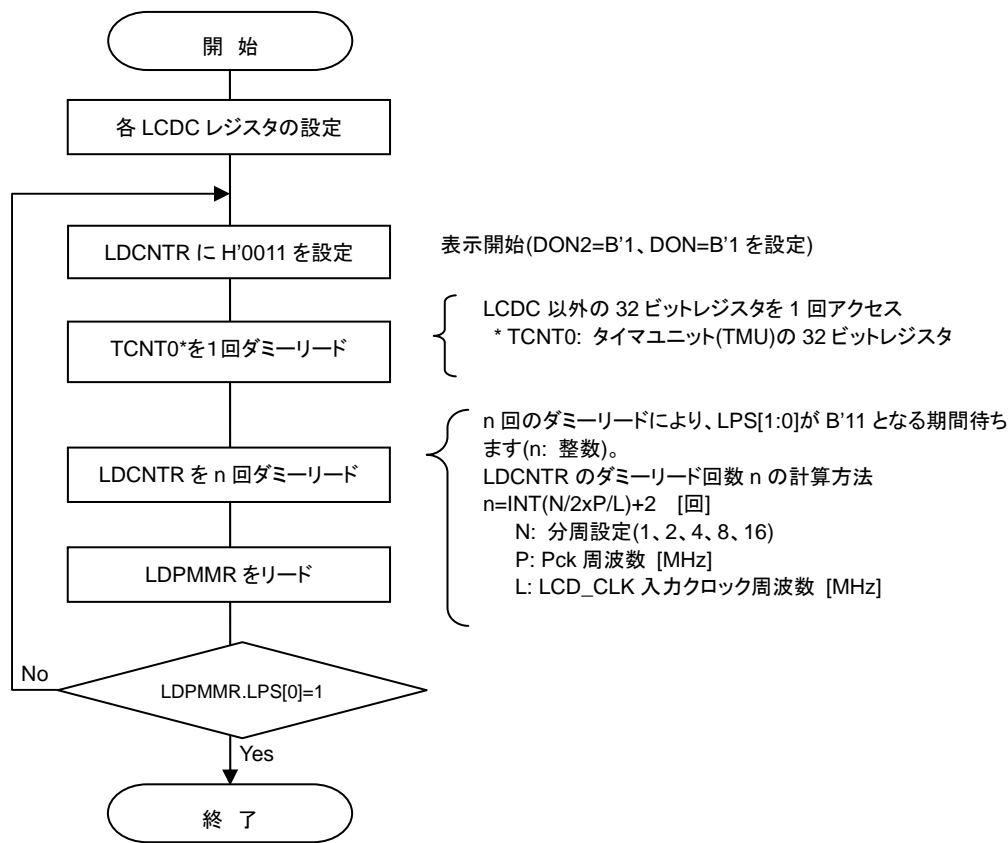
開 始

各 LCDC レジスタの設定

LDCNTR に H'0011 を設定

表示開始(DON2=B'1、DON=B'1 を設定)

TCNT0*を1回ダミーリード

LCDC 以外の 32 ビットレジスタを 1 回アクセス
* TCNT0: タイマユニット(TMU)の 32 ビットレジスタ

LDCNTR を n 回ダミーリード

n 回のダミーリードにより、LPS[1:0]が B'11 となる期間待ちます(n: 整数)。
LDCNTR のダミーリード回数 n の計算方法
n=INT(N/2xP/L)+2 [回]
N: 分周設定(1、2、4、8、16)
P: Pck 周波数 [MHz]
L: LCD_CLK 入力クロック周波数 [MHz]

LDPMMR をリード

No

LDPMMR.LPS[0]=1

Yes

終 了